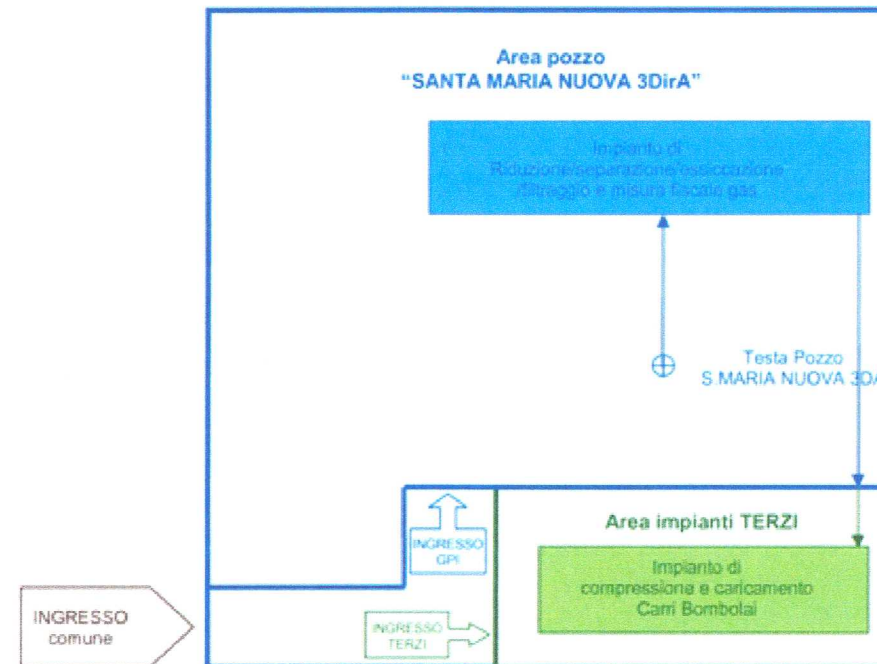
Area pozzo
"SANTA MARIA NUOVA 3DirA"

Impianto di
Riduzione/separazione/essiccazione
filtraggio e misura fiscale gas

Testa Pozzo
S.MARIA NUOVA 3D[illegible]

INGRESSO
GPI

Area impianti TERZI

Impianto di
compressione e caricamento
Carri Bombolai

INGRESSO
comune

INGRESSO
TERZI